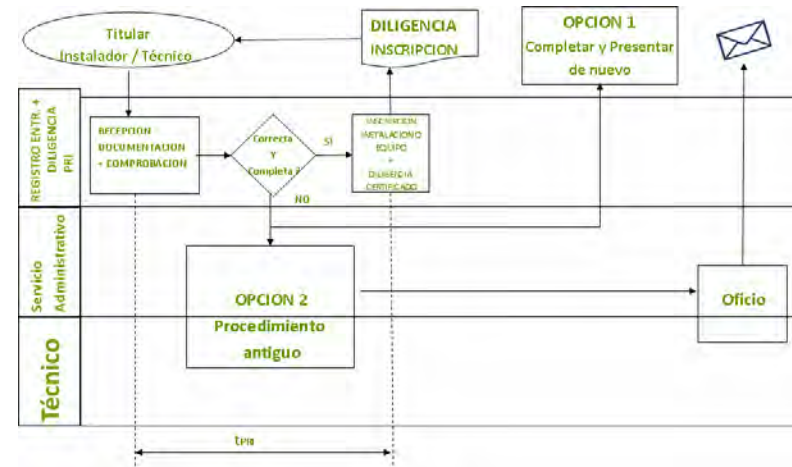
Titular
Instalador / Técnico

DILIGENCIA
INSCRIPCION

OPCION 1
Completar y Presentar de nuevo

REGISTRO ENTR. + DILIGENCIA PRI

RECEPCION DOCUMENTACION + COMPROBACION

Correcta Y Completa ?

SI

INSCRIPCION INSTALACION O EQUIPO + DILIGENCIA CERTIFICADO

NO

Servicio Administrativo

OPCION 2
Procedimiento antiguo

Oficio

Técnico

$t_{PRI}$